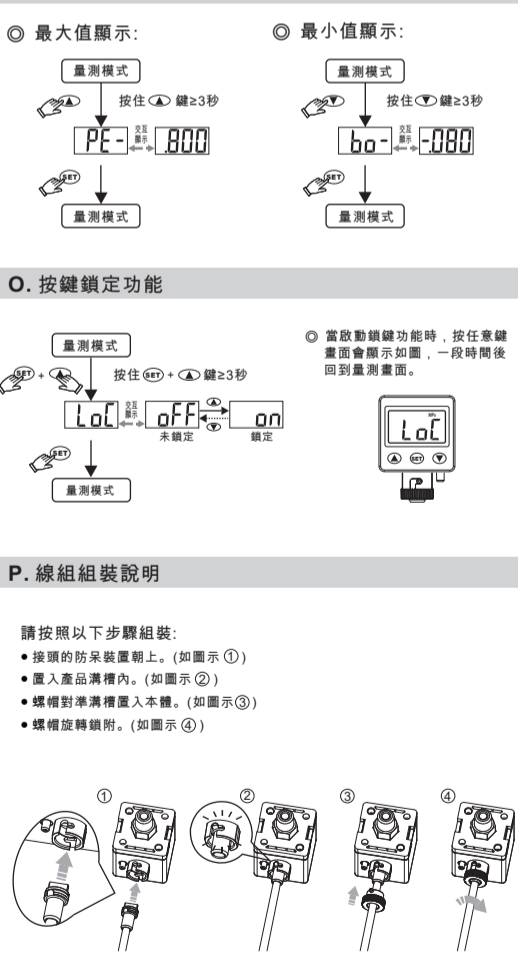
◎ 最大值顯示:

量測模式

按住 ▲ 鍵≥3秒

PE- 交互顯示 800

SET

量測模式

◎ 最小值顯示:

量測模式

按住 ▼ 鍵≥3秒

bo- 交互顯示 -080

SET

量測模式

O. 按鍵鎖定功能

量測模式

SET + ▲

按住 SET + ▲ 鍵≥3秒

LoC 交互顯示 oFF ▲ ▼ on

未鎖定 鎖定

SET

量測模式

◎ 當啟動鎖鍵功能時，按任意鍵畫面會顯示如圖，一段時間後回到量測畫面。

LoC

▲ SET ▼

P. 線組組裝說明

請按照以下步驟組裝:

• 接頭的防呆裝置朝上。(如圖示 ①)

• 置入產品溝槽內。(如圖示 ②)

• 螺帽對準溝槽置入本體。(如圖示③)

• 螺帽旋轉鎖附。(如圖示 ④)

① ② ③ ④